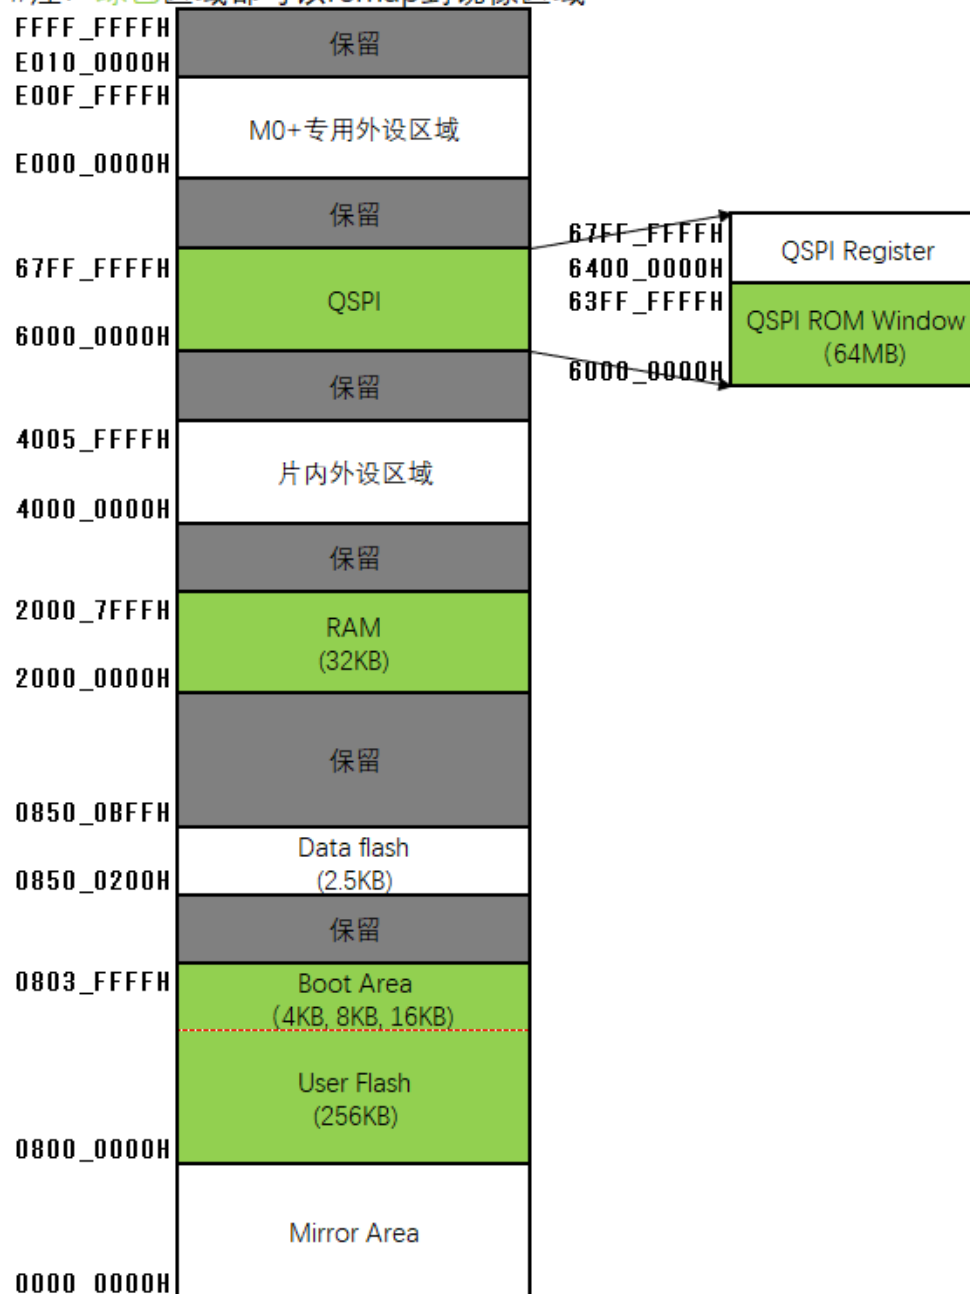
FFFF_FFFFH
E010_0000H
保留
E00F_FFFFH
M0+专用外设区域
E000_0000H
保留
67FF_FFFFH
QSPI
6000_0000H
67FF_FFFFH
QSPI Register
6400_0000H
63FF_FFFFH
QSPI ROM Window (64MB)
6000_0000H
保留
4005_FFFFH
片内外设区域
4000_0000H
保留
2000_7FFFH
RAM (32KB)
2000_0000H
保留
0850_0BFFH
Data flash (2.5KB)
0850_0200H
保留
0803_FFFFH
Boot Area (4KB, 8KB, 16KB)
User Flash (256KB)
0800_0000H
Mirror Area
0000_0000H